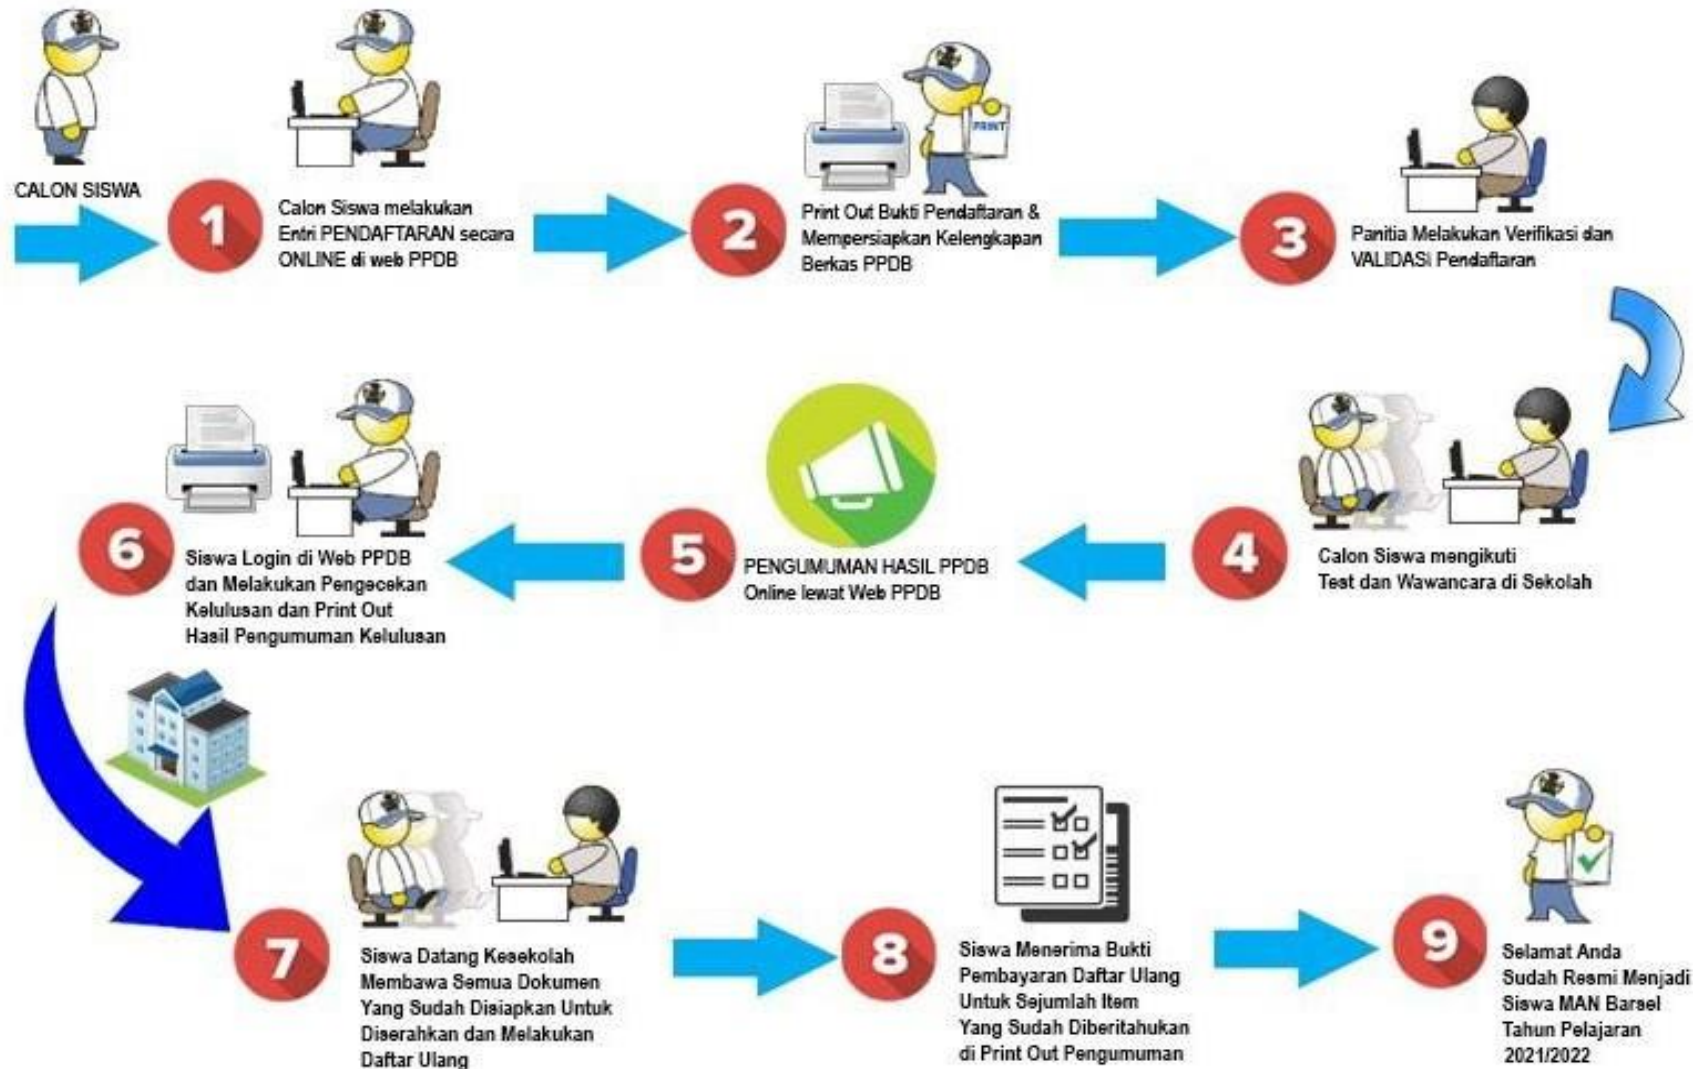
CALON SISWA

1
Calon Siswa melakukan Entri PENDAFTARAN secara ONLINE di web PPDB

PRINT

2
Print Out Bukti Pendaftaran & Mempersiapkan Kelengkapan Berkas PPDB

3
Panitia Melakukan Verifikasi dan VALIDASI Pendaftaran

4
Calon Siswa mengikuti Test dan Wawancara di Sekolah

5
PENGUMUMAN HASIL PPDB Online lewat Web PPDB

6
Siswa Login di Web PPDB dan Melakukan Pengecekan Kelulusan dan Print Out Hasil Pengumuman Kelulusan

7
Siswa Datang Kesekolah Membawa Semua Dokumen Yang Sudah Disiapkan Untuk Diserahkan dan Melakukan Daftar Ulang

8
Siswa Menerima Bukti Pembayaran Daftar Ulang Untuk Sejumlah Item Yang Sudah Diberitahukan di Print Out Pengumuman

9
Selamat Anda Sudah Resmi Menjadi Siswa MAN Barsel Tahun Pelajaran 2021/2022